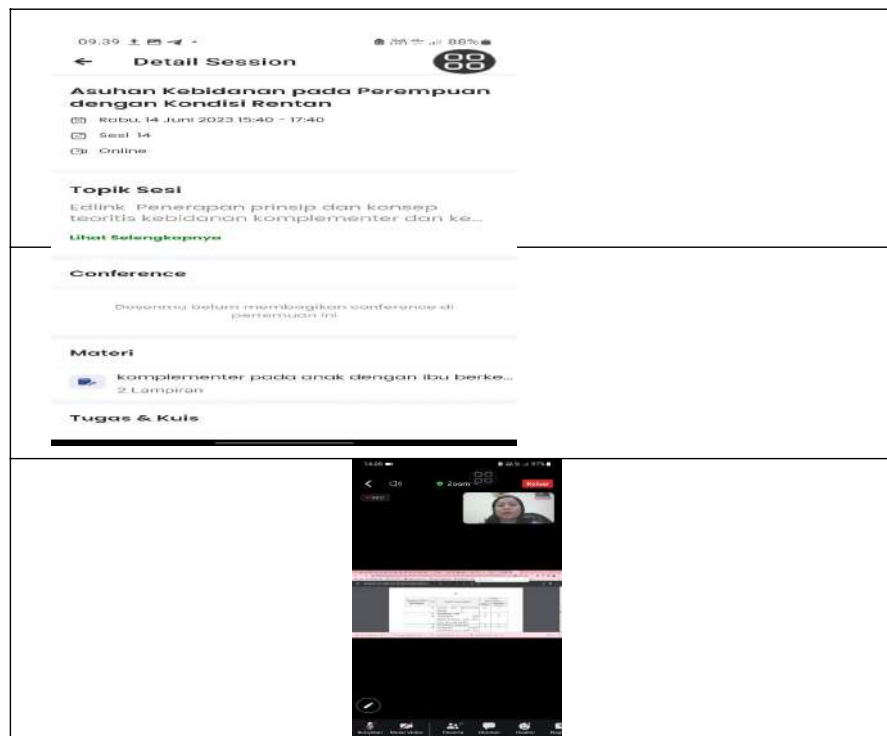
09.39 88%

← Detail Session

Asuhan Kebidanan pada Perempuan dengan Kondisi Rentan

Rabu, 14 Juni 2023 15:40 - 17:40

Sesi 14

Online

Topik Sesi

Edlink Penerapan prinsip dan konsep teoritis kebidanan komplementer dan ke...

Lihat Selengkapnya

Conference

Dosenmu belum membagikan conference di pertemuan ini

Materi

komplementer pada anak dengan ibu berke...
2 Lampiran

Tugas & Kuis

Zoom

Keluar